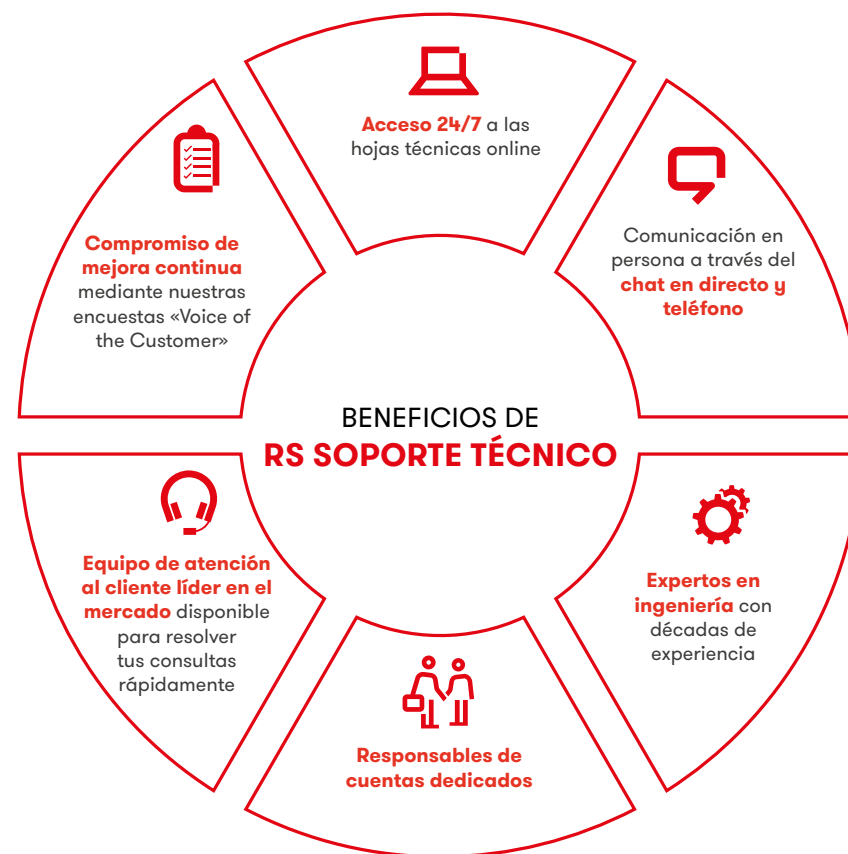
Acceso 24/7 a las hojas técnicas online

Comunicación en persona a través del chat en directo y teléfono

Compromiso de mejora continua mediante nuestras encuestas «Voice of the Customer»

BENEFICIOS DE
RS SOPORTE TÉCNICO

Equipo de atención al cliente líder en el mercado disponible para resolver tus consultas rápidamente

Expertos en ingeniería con décadas de experiencia

Responsables de cuentas dedicados